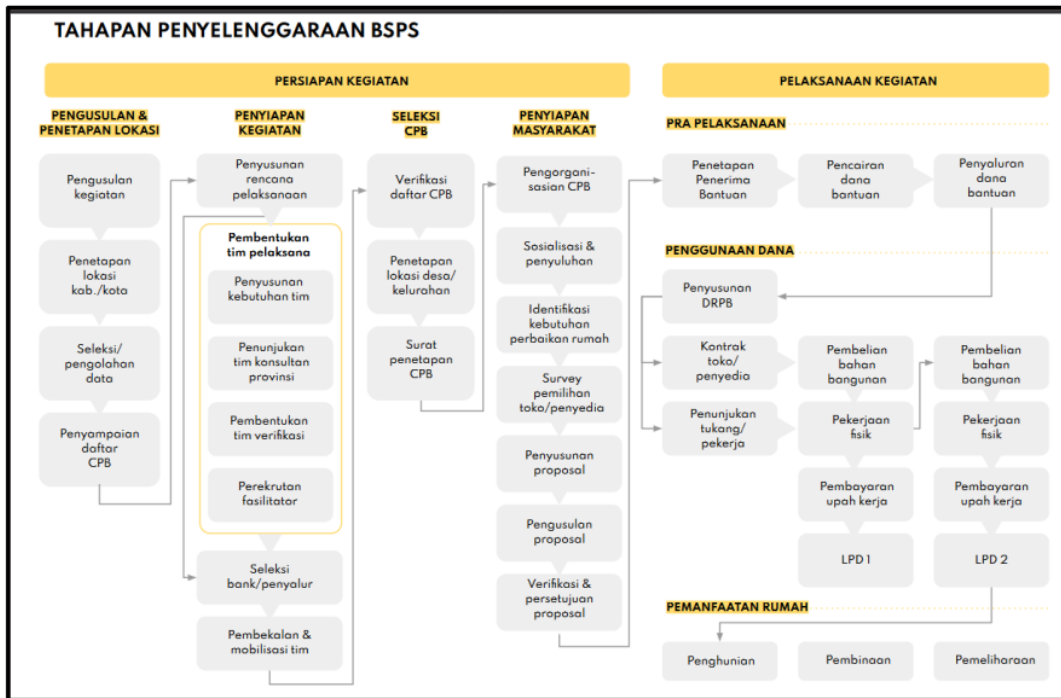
TAHAPAN PENYELENGGARAAN BSPS

PERSIAPAN KEGIATAN

PENGUSULAN & PENETAPAN LOKASI

Pengusulan kegiatan

Penetapan lokasi kab./kota

Seleksi/ pengolahan data

Penyampaian daftar CPB

PENYIAPAN KEGIATAN

Penyusunan rencana pelaksanaan

Pembentukan tim pelaksana

Penyusunan kebutuhan tim

Penunjukan tim konsultan provinsi

Pembentukan tim verifikasi

Perekrutan fasilitator

Seleksi bank/penyalur

Pembekalan & mobilisasi tim

SELEKSI CPB

Verifikasi daftar CPB

Penetapan lokasi desa/ kelurahan

Surat penetapan CPB

PENYIAPAN MASYARAKAT

Pengorganisasian CPB

Sosialisasi & penyuluhan

Identifikasi kebutuhan perbaikan rumah

Survey pemilihan toko/penyedia

Penyusunan proposal

Pengusulan proposal

Verifikasi & persetujuan proposal

PELAKSANAAN KEGIATAN

PRA PELAKSANAAN

Penetapan Penerima Bantuan

Pencairan dana bantuan

Penyaluran dana bantuan

PENGGUNAAN DANA

Penyusunan DRPB

Kontrak toko/ penyedia

Penunjukan tukang/ pekerja

Pembelian bahan bangunan

Pekerjaan fisik

Pembayaran upah kerja

LPD 1

Pembelian bahan bangunan

Pekerjaan fisik

Pembayaran upah kerja

LPD 2

PEMANFAATAN RUMAH

Penghunian

Pembinaan

Pemeliharaan